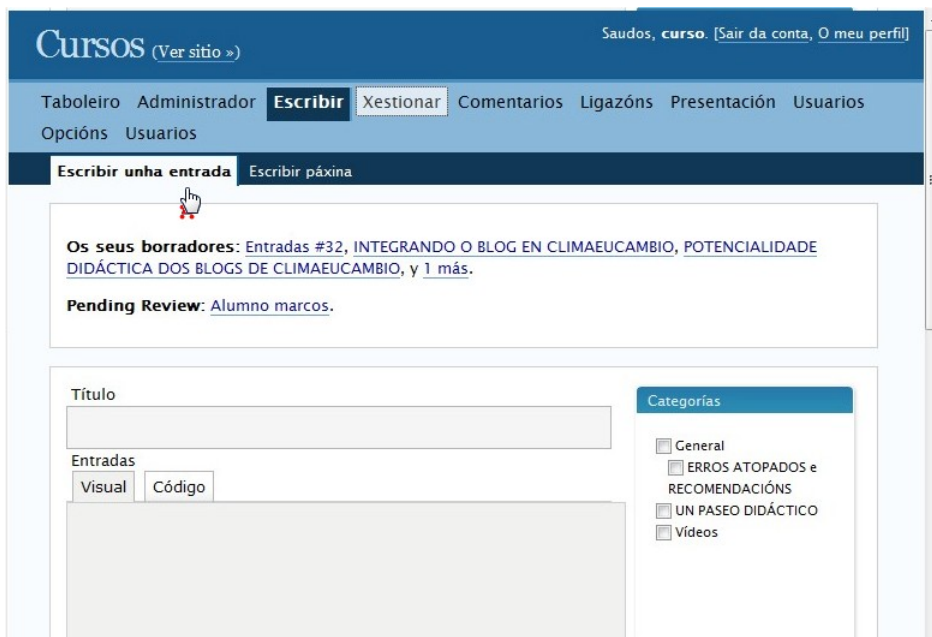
Cursos (Ver sitio »)

Saudos, curso. [Sair da conta, O meu perfil]

Taboleiro Administrador Escribir Xestionar Comentarios Ligazóns Presentación Usuarios Opcións Usuarios

Escribir unha entrada Escribir páxina

Os seus borradores: Entradas #32, INTEGRANDO O BLOG EN CLIMAEUCAMBIO, POTENCIALIDADE DIDÁCTICA DOS BLOGS DE CLIMAEUCAMBIO, y 1 más.

Pending Review: Alumno marcos.

Título

Entradas

Visual Código

Categorías

General
ERROS ATOPADOS e RECOMENDACIÓNS
UN PASEO DIDÁCTICO
Vídeos